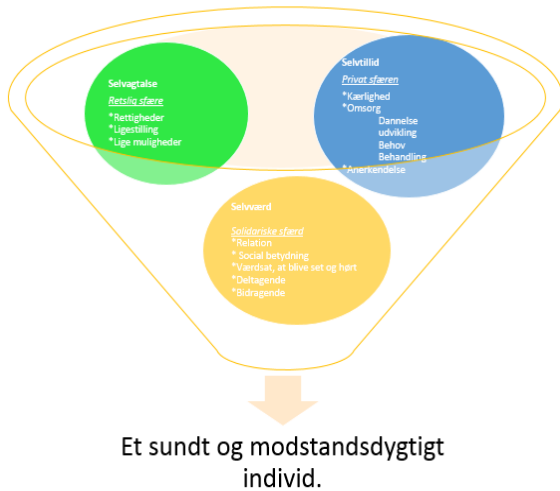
Selvagtalse
Retslig sfære
*Rettigheder
*Ligestilling
*Lige muligheder

Selvtillid
Privat sfæren
*Kærlighed
*Omsorg
Dannelse
udvikling
Behov
Behandling
*Anerkendelse

Selvværd
Solidariske sfærd
*Relation
* Social betydning
*Værdsat, at blive set og hørt
*Deltagende
*Bidragende

Et sundt og modstandsdygtigt individ.